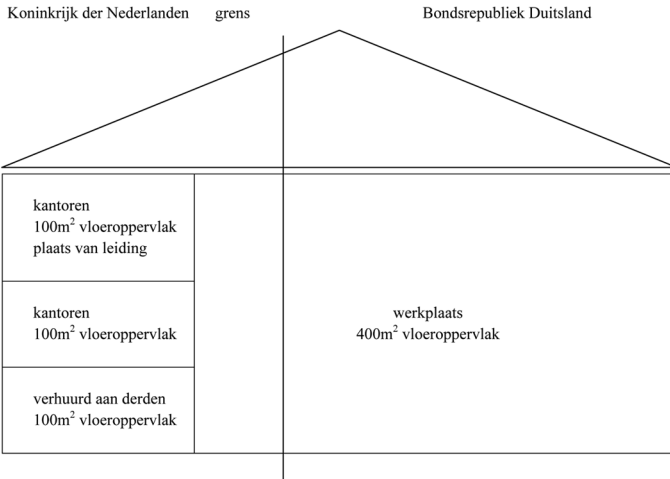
Koninkrijk der Nederlanden grens Bondsrepubliek Duitsland

kantoren
100m$^2$ vloeroppervlak
plaats van leiding

kantoren
100m$^2$ vloeroppervlak

verhuurd aan derden
100m$^2$ vloeroppervlak

werkplaats
400m$^2$ vloeroppervlak